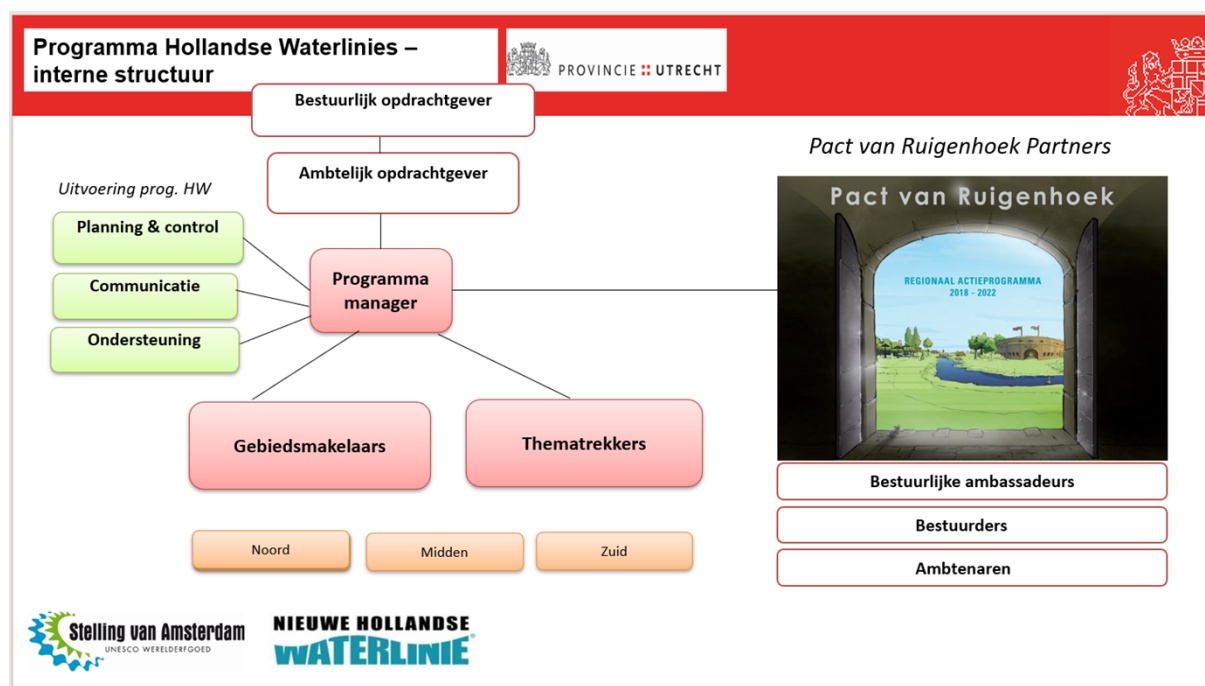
Programma Hollandse Waterlinies – interne structuur

PROVINCIE UTRECHT

Bestuurlijk opdrachtgever

Ambtelijk opdrachtgever

Uitvoering prog. HW

Planning & control

Communicatie

Ondersteuning

Programma manager

Gebiedsmakelaars

Thematrekkers

Noord

Midden

Zuid

Pact van Ruigenhoek Partners

Pact van Ruigenhoek

REGIONAAL ACTIEPROGRAMMA 2018 - 2022

Bestuurlijke ambassadeurs

Bestuurders

Ambtenaren

Stelling van Amsterdam
UNESCO WERELDERFGOED

NIEUWE HOLLANDSE WATERLINIE